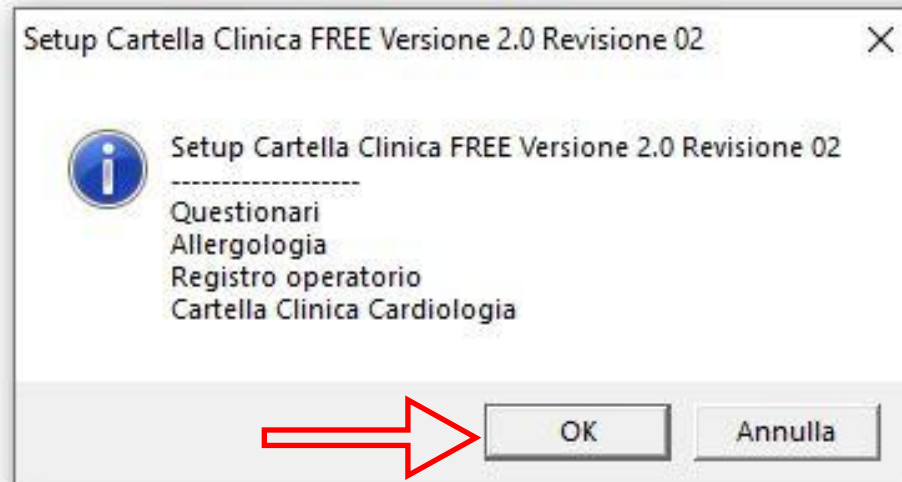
Setup Cartella Clinica FREE Versione 2.0 Revisione 02

Setup Cartella Clinica FREE Versione 2.0 Revisione 02
--------------------
Questionari
Allergologia
Registro operatorio
Cartella Clinica Cardiologia

OK

Annulla